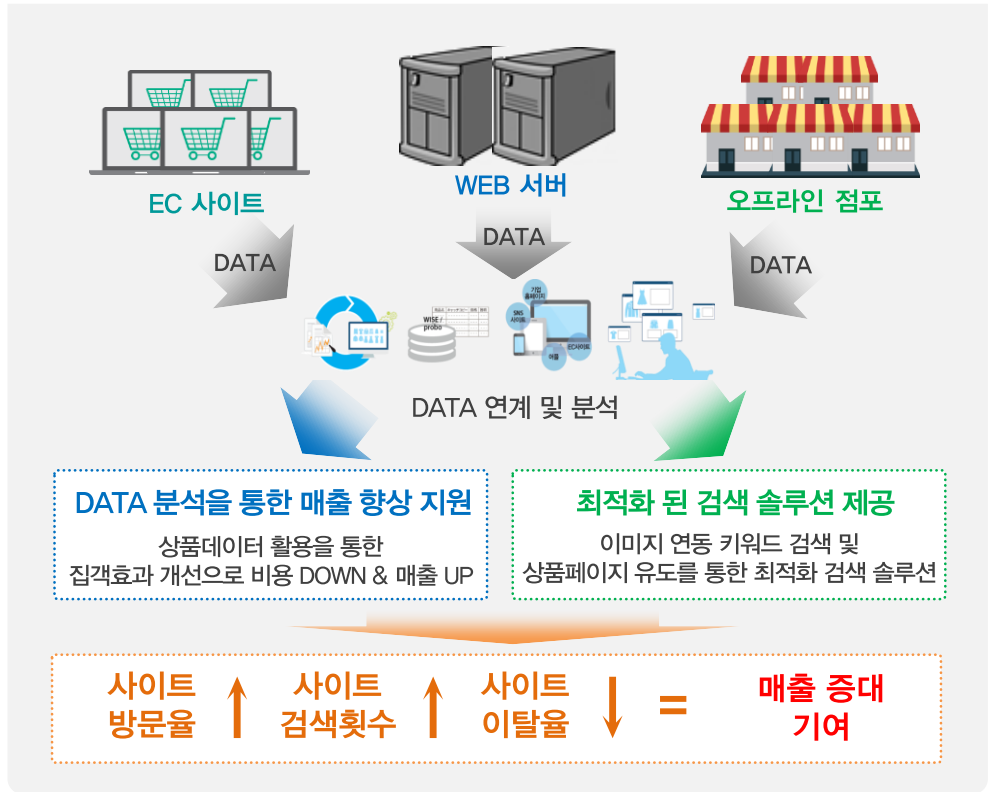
EC 사이트

WEB 서버

오프라인 점포

DATA

DATA

DATA

WISE / probe

SNS 사이트

기업 홈페이지

EC사이트

어플

DATA 연계 및 분석

DATA 분석을 통한 매출 향상 지원

상품데이터 활용을 통한 집객효과 개선으로 비용 DOWN & 매출 UP

최적화 된 검색 솔루션 제공

이미지 연동 키워드 검색 및 상품페이지 유도를 통한 최적화 검색 솔루션

사이트 방문율 ↑

사이트 검색횟수 ↑

사이트 이탈율 ↓

=

매출 증대 기여